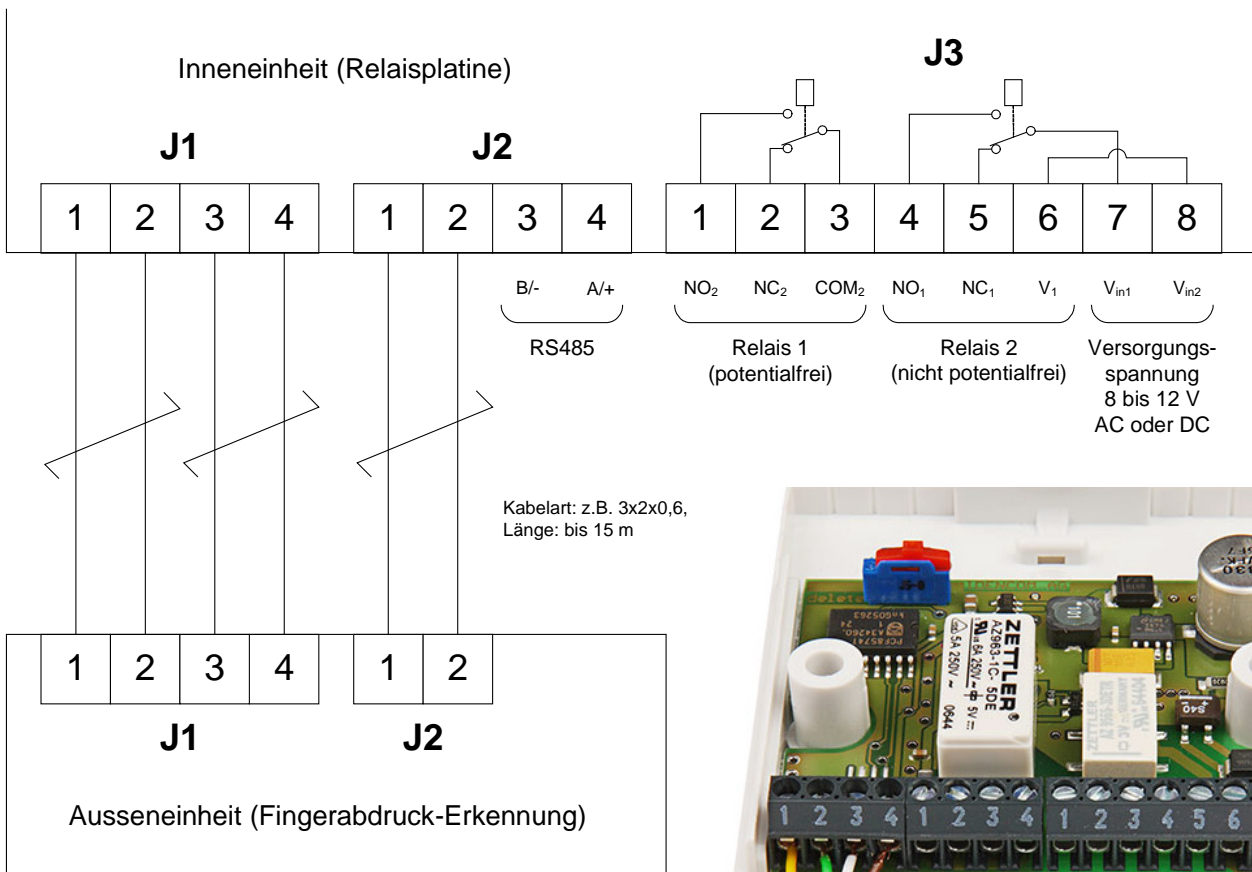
Inneneinheit (Relaisplatine)

J3

J1

J2

1 2 3 4

1 2 3 4

1 2 3 4 5 6 7 8

B/- A/+

RS485

$NO_2$ $NC_2$ $COM_2$

Relais 1 (potentialfrei)

$NO_1$ $NC_1$ $V_1$

Relais 2 (nicht potentialfrei)

$V_{in1}$ $V_{in2}$

Versorgungsspannung 8 bis 12 V AC oder DC

Kabelart: z.B. 3x2x0,6, Länge: bis 15 m

1 2 3 4

1 2

J1

J2

Ausseneinheit (Fingerabdruck-Erkennung)

ZETTLER

AZ963-1C-5DE

5A 250V~ 5V

0644

1 2 3 4 1 2 3 4 1 2 3 4 5 6